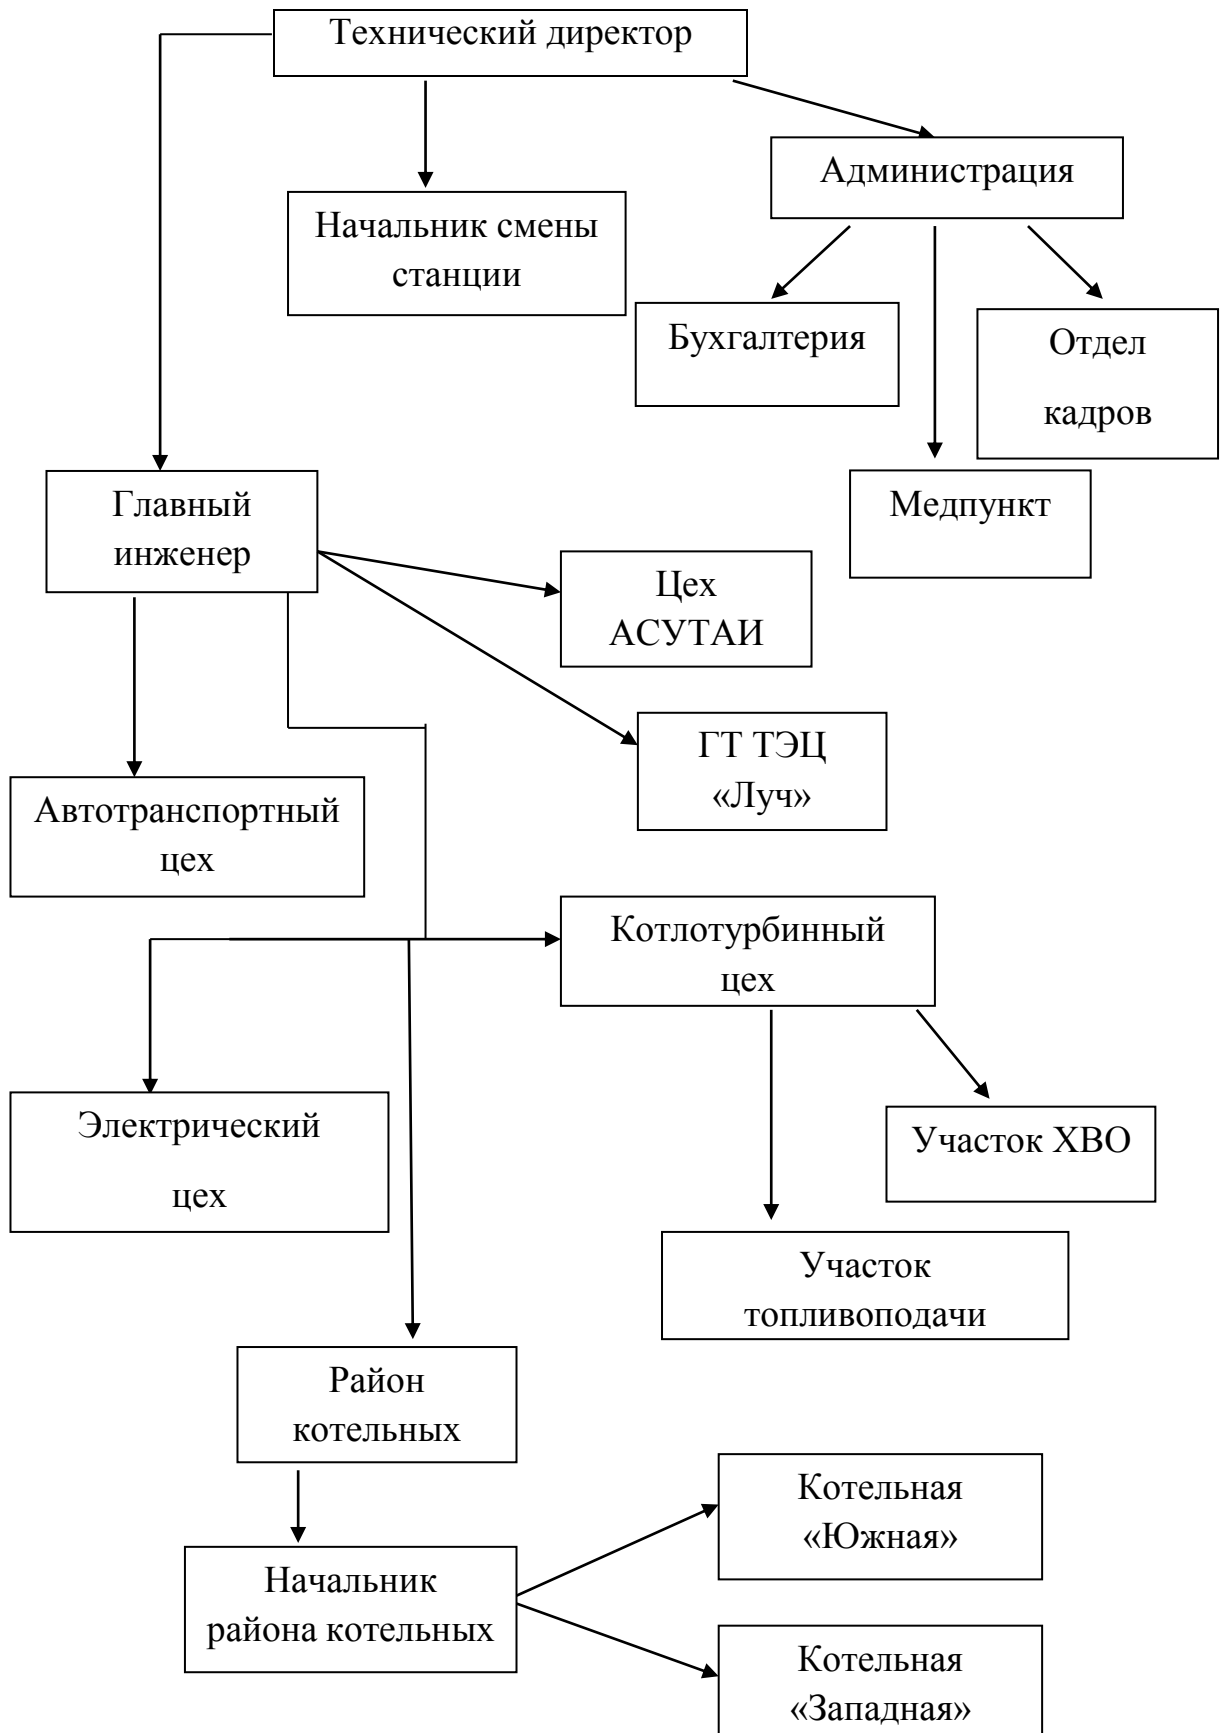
Технический директор

Начальник смены станции

Администрация

Бухгалтерия

Отдел кадров

Медпункт

Главный инженер

Цех АСУТАИ

ГТ ТЭЦ «Луч»

Автотранспортный цех

Котлотурбинный цех

Электрический цех

Участок ХВО

Участок топливоподачи

Район котельных

Начальник района котельных

Котельная «Южная»

Котельная «Западная»